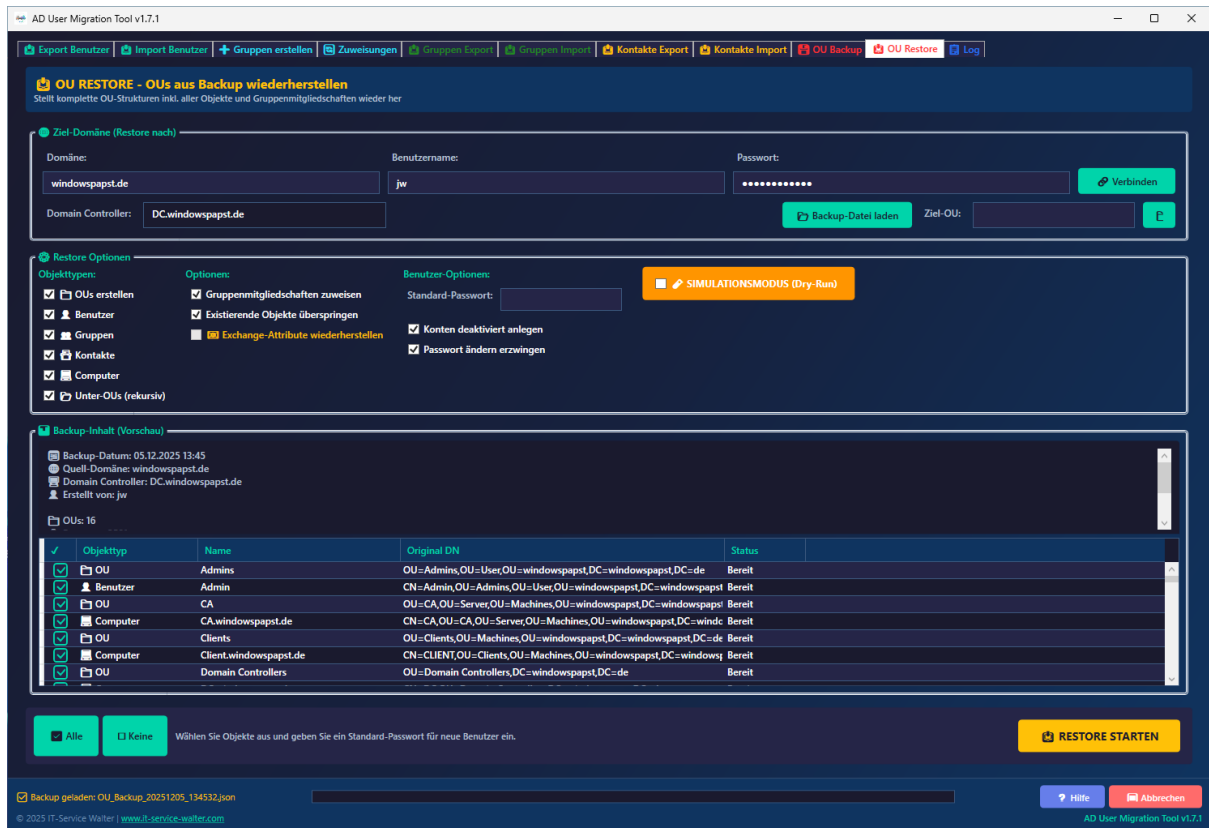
AD User Migration Tool v1.7.1

Export Benutzer | Import Benutzer | Gruppen erstellen | Zuweisungen | Gruppen Export | Gruppen Import | Kontakte Export | Kontakte Import | OU Backup | OU Restore | Log

OU RESTORE - OUs aus Backup wiederherstellen
Stellt komplette OU-Strukturen inkl. aller Objekte und Gruppenmitgliedschaften wieder her

Ziel-Domäne (Restore nach)
Domäne: windowspapst.de
Benutzername: jw
Passwort: ••••••••••••
Verbinden
Domain Controller: DC.windowspapst.de
Backup-Datei laden
Ziel-OU:

Restore Optionen
Objekttypen:
OUs erstellen
Benutzer
Gruppen
Kontakte
Computer
Unter-OUs (rekursiv)
Optionen:
Gruppenmitgliedschaften zuweisen
Existierende Objekte überspringen
Exchange-Attribute wiederherstellen
Benutzer-Optionen:
Standard-Passwort:
Konten deaktiviert anlegen
Passwort ändern erzwingen
SIMULATIONSMODUS (Dry-Run)

Backup-Inhalt (Vorschau)
Backup-Datum: 05.12.2025 13:45
Quell-Domäne: windowspapst.de
Domain Controller: DC.windowspapst.de
Erstellt von: jw

OUs: 16

| ✓ | Objekttyp | Name | Original DN | Status |
|---|---|---|---|---|
| ✓ | OU | Admins | OU=Admins,OU=User,OU=windowspapst,DC=windowspapst,DC=de | Bereit |
| ✓ | Benutzer | Admin | CN=Admin,OU=Admins,OU=User,OU=windowspapst,DC=windowspapst | Bereit |
| ✓ | OU | CA | OU=CA,OU=Server,OU=Machines,OU=windowspapst,DC=windowspapst | Bereit |
| ✓ | Computer | CA.windowspapst.de | CN=CA,OU=CA,OU=Server,OU=Machines,OU=windowspapst,DC=windc | Bereit |
| ✓ | OU | Clients | OU=Clients,OU=Machines,OU=windowspapst,DC=windowspapst,DC=de | Bereit |
| ✓ | Computer | Client.windowspapst.de | CN=CLIENT,OU=Clients,OU=Machines,OU=windowspapst,DC=windows | Bereit |
| ✓ | OU | Domain Controllers | OU=Domain Controllers,DC=windowspapst,DC=de | Bereit |

Alle
Keine
Wählen Sie Objekte aus und geben Sie ein Standard-Passwort für neue Benutzer ein.
RESTORE STARTEN

Backup geladen: OU_Backup_20251205_134532.json
Hilfe
Abbrechen
© 2025 IT-Service Walter | www.it-service-walter.com
AD User Migration Tool v1.7.1